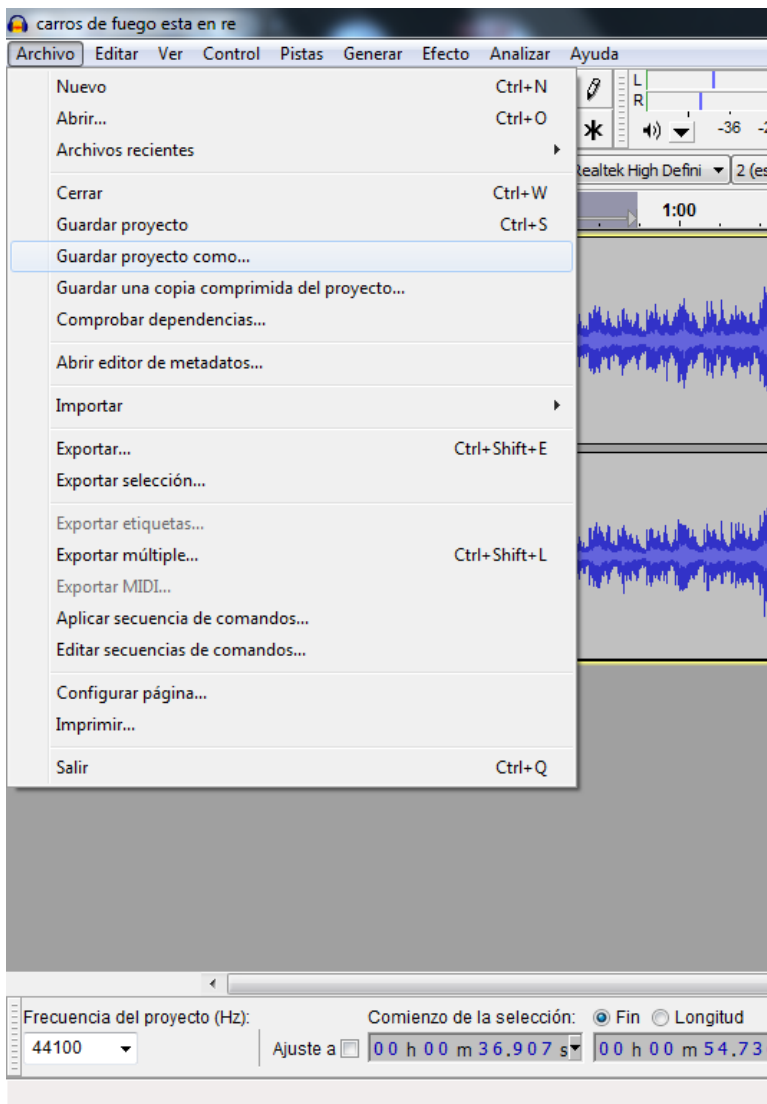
carros de fuego esta en re

Archivo Editar Ver Control Pistas Generar Efecto Analizar Ayuda

Nuevo Ctrl+N
Abrir... Ctrl+O
Archivos recientes

Cerrar Ctrl+W
Guardar proyecto Ctrl+S
Guardar proyecto como...
Guardar una copia comprimida del proyecto...
Comprobar dependencias...

Abrir editor de metadatos...

Importar

Exportar... Ctrl+Shift+E
Exportar selección...

Exportar etiquetas...
Exportar múltiple... Ctrl+Shift+L
Exportar MIDI...
Aplicar secuencia de comandos...
Editar secuencias de comandos...

Configurar página...
Imprimir...

Salir Ctrl+Q

L
R
-36
Realtek High Defini
2 (es
1:00

Frecuencia del proyecto (Hz):
44100
Ajuste a
Comienzo de la selección:
Fin
Longitud
0 0 h 0 0 m 3 6 . 9 0 7 s
0 0 h 0 0 m 5 4 . 7 3